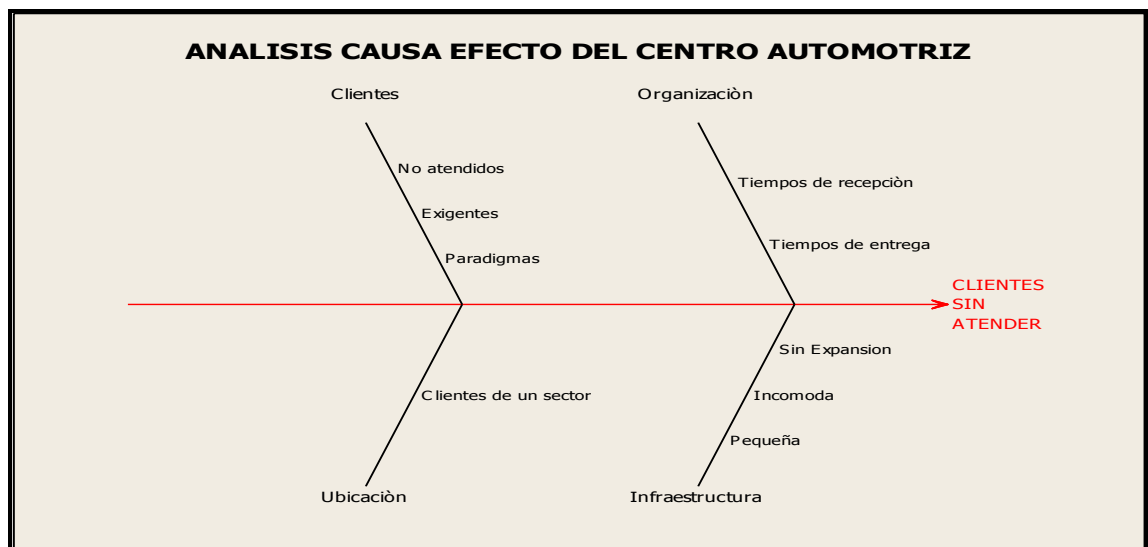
ANALISIS CAUSA EFECTO DEL CENTRO AUTOMOTRIZ

Clientes

No atendidos

Exigentes

Paradigmas

Organizaciòn

Tiempos de recepciòn

Tiempos de entrega

CLIENTES SIN ATENDER

Clientes de un sector

Ubicaciòn

Sin Expansion

Incomoda

Pequeña

Infraestructura